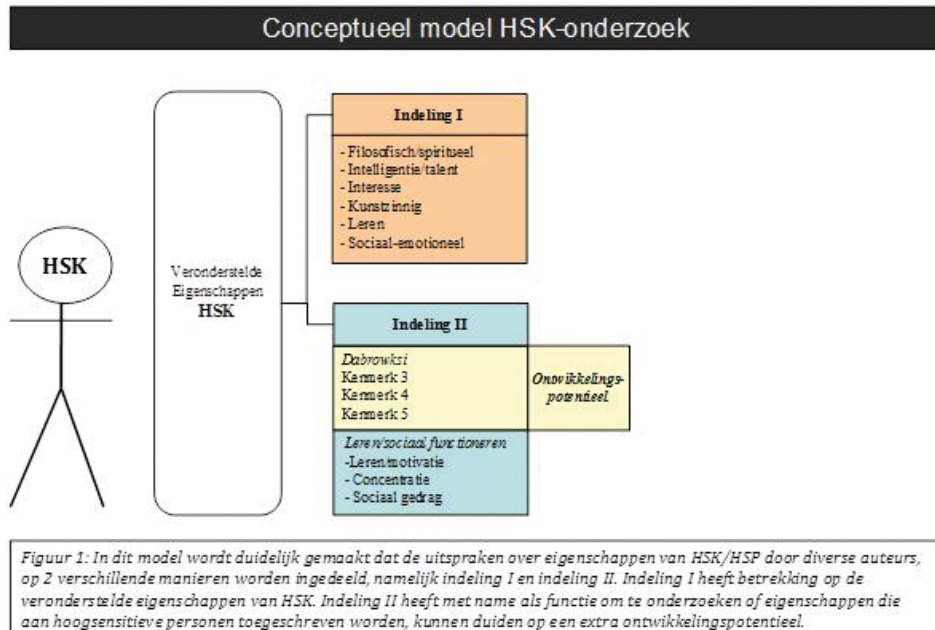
Conceptueel model HSK-onderzoek

HSK

Veronderstelde Eigenschappen HSK

Indeling I

- Filosofisch/spiritueel
- Intelligentie/talent
- Interesse
- Kunstzinnig
- Leren
- Sociaal-emotioneel

Indeling II

Dabrowksi
Kenmerk 3
Kenmerk 4
Kenmerk 5

Ontwikkelingspotentieel

Leren/sociaal functioneren
-Leren/motivatie
- Concentratie
- Sociaal gedrag

Figuur 1: In dit model wordt duidelijk gemaakt dat de uitspraken over eigenschappen van HSK/HSP door diverse auteurs, op 2 verschillende manieren worden ingedeeld, namelijk indeling I en indeling II. Indeling I heeft betrekking op de veronderstelde eigenschappen van HSK. Indeling II heeft met name als functie om te onderzoeken of eigenschappen die aan hoogsensitieve personen toegeschreven worden, kunnen duiden op een extra ontwikkelingspotentieel.